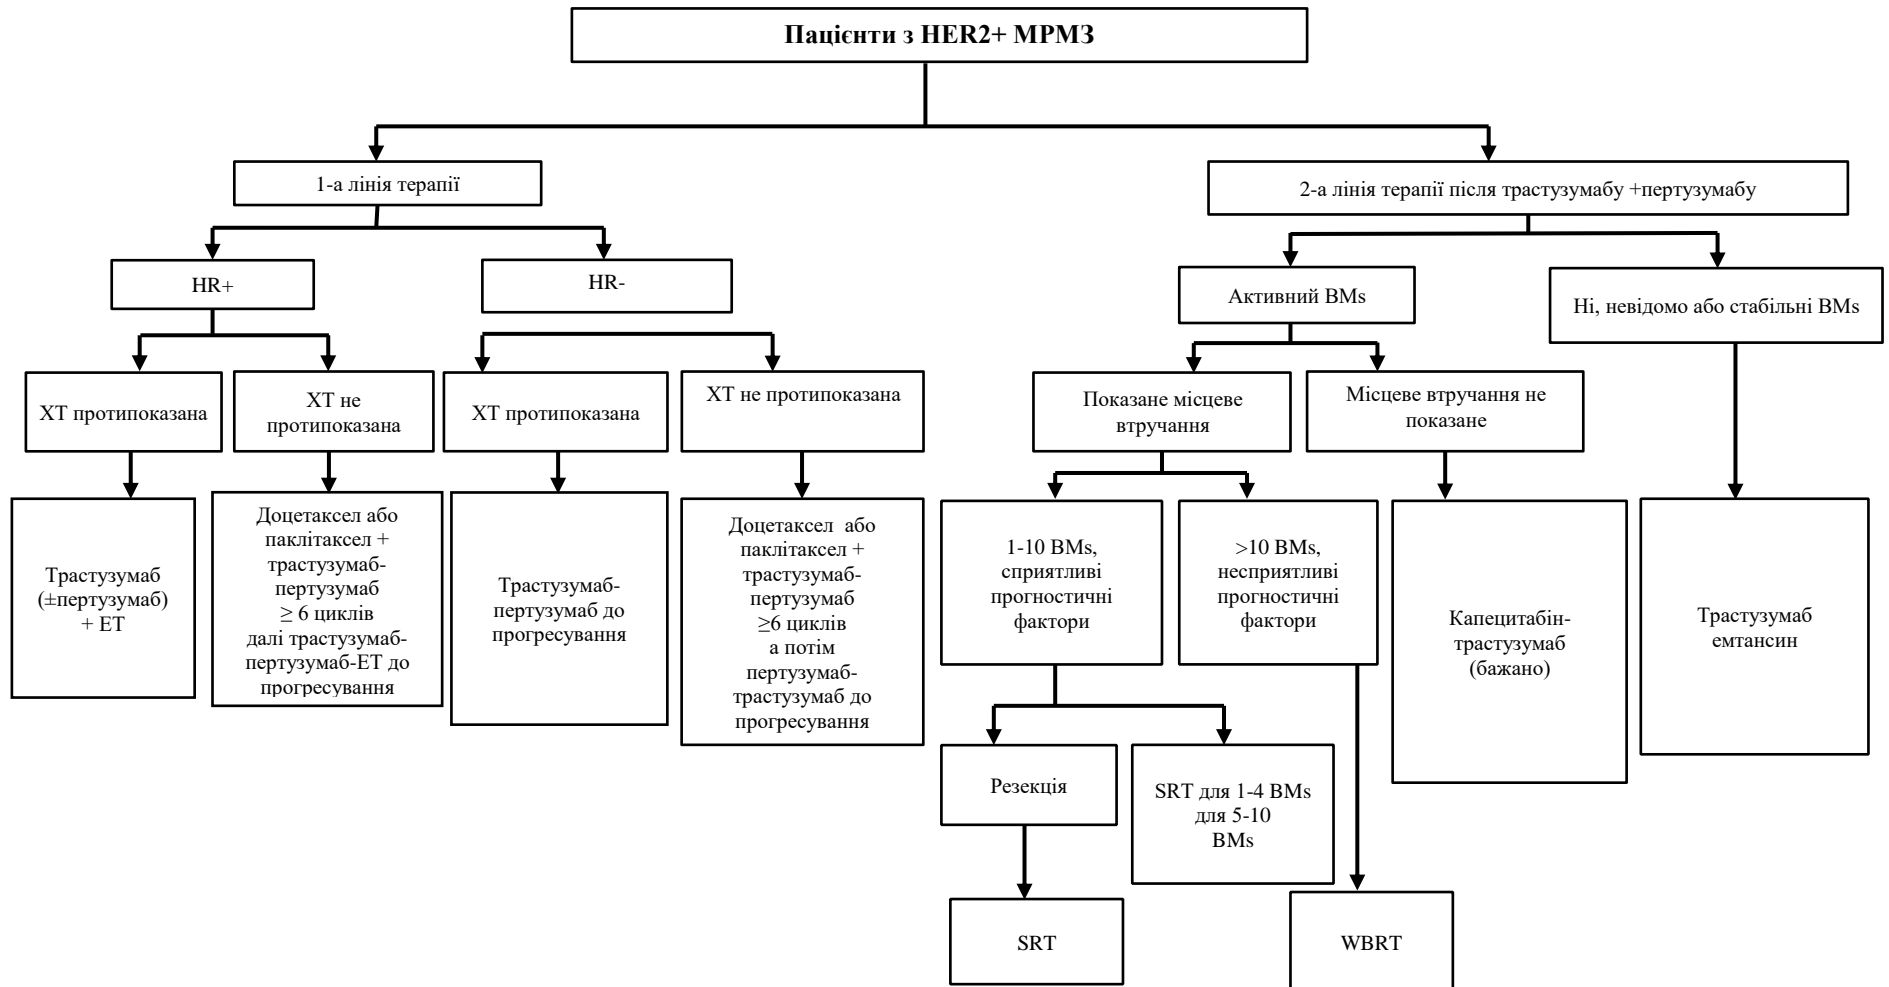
Пацієнти з HER2+ МРМЗ

1-а лінія терапії

HR+

ХТ протипоказана

Трастузумаб (±пертузумаб) + ЕТ

ХТ не протипоказана

Доцетаксел або паклітаксел + трастузумаб-пертузумаб ≥ 6 циклів далі трастузумаб-пертузумаб-ЕТ до прогресування

HR-

ХТ протипоказана

Трастузумаб-пертузумаб до прогресування

ХТ не протипоказана

Доцетаксел або паклітаксел + трастузумаб-пертузумаб ≥6 циклів а потім пертузумаб-трастузумаб до прогресування

2-а лінія терапії після трастузумабу +пертузумабу

Активний BMs

Показане місцеве втручання

1-10 BMs, сприятливі прогностичні фактори

Резекція

SRT

SRT для 1-4 BMs для 5-10 BMs

>10 BMs, несприятливі прогностичні фактори

WBRT

Місцеве втручання не показане

Капецитабін-трастузумаб (бажано)

Ні, невідомо або стабільні BMs

Трастузумаб емтансин